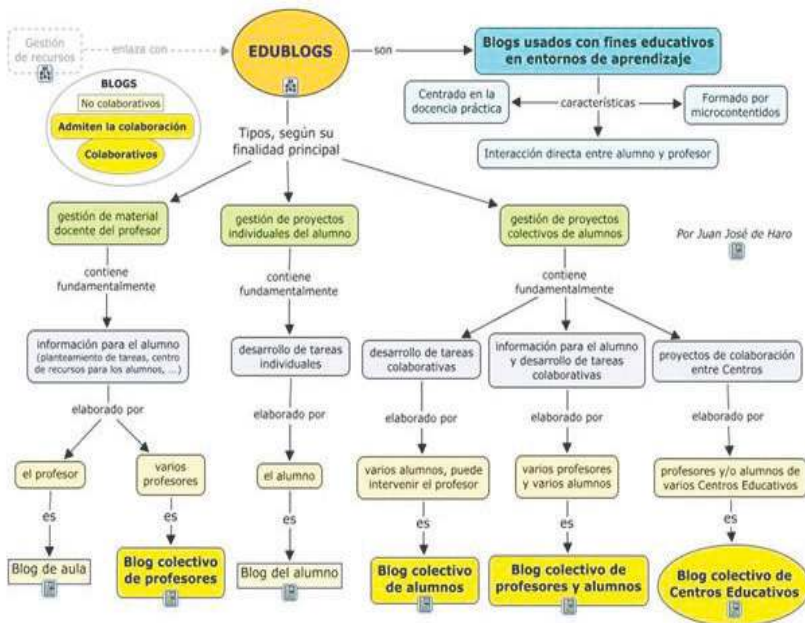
Gestión de recursos

enlaza con

EDUBLOGS

son

Blogs usados con fines educativos en entornos de aprendizaje

BLOGS

No colaborativos

Admiten la colaboración

Colaborativos

Centrado en la docencia práctica

características

Formado por microcontenidos

Interacción directa entre alumno y profesor

Tipos, según su finalidad principal

gestión de material docente del profesor

gestión de proyectos individuales del alumno

gestión de proyectos colectivos de alumnos

Por Juan José de Haro

contiene fundamentalmente

contiene fundamentalmente

contiene fundamentalmente

información para el alumno (planteamiento de tareas, centro de recursos para los alumnos, ...)

desarrollo de tareas individuales

desarrollo de tareas colaborativas

información para el alumno y desarrollo de tareas colaborativas

proyectos de colaboración entre Centros

elaborado por

elaborado por

elaborado por

elaborado por

elaborado por

el profesor

varios profesores

el alumno

varios alumnos, puede intervenir el profesor

varios profesores y varios alumnos

profesores y/o alumnos de varios Centros Educativos

es

es

es

es

es

es

Blog de aula

Blog colectivo de profesores

Blog del alumno

Blog colectivo de alumnos

Blog colectivo de profesores y alumnos

Blog colectivo de Centros Educativos